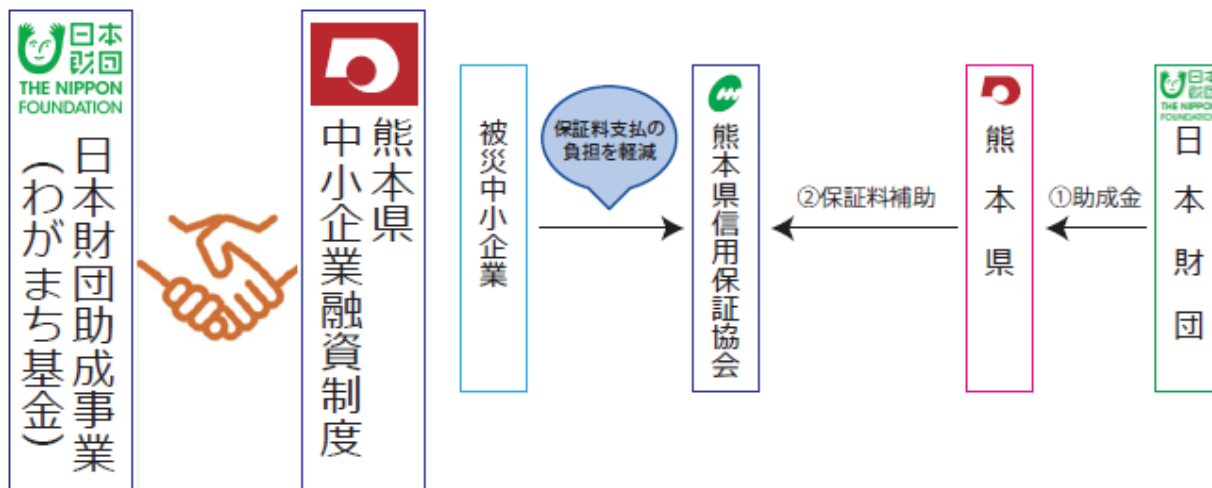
日本財団
THE NIPPON FOUNDATION

日本財団助成事業（わがまち基金）

熊本県中小企業融資制度

被災中小企業

保証料支払の負担を軽減

熊本県信用保証協会

②保証料補助

熊本県

①助成金

日本財団
THE NIPPON FOUNDATION

日本財団